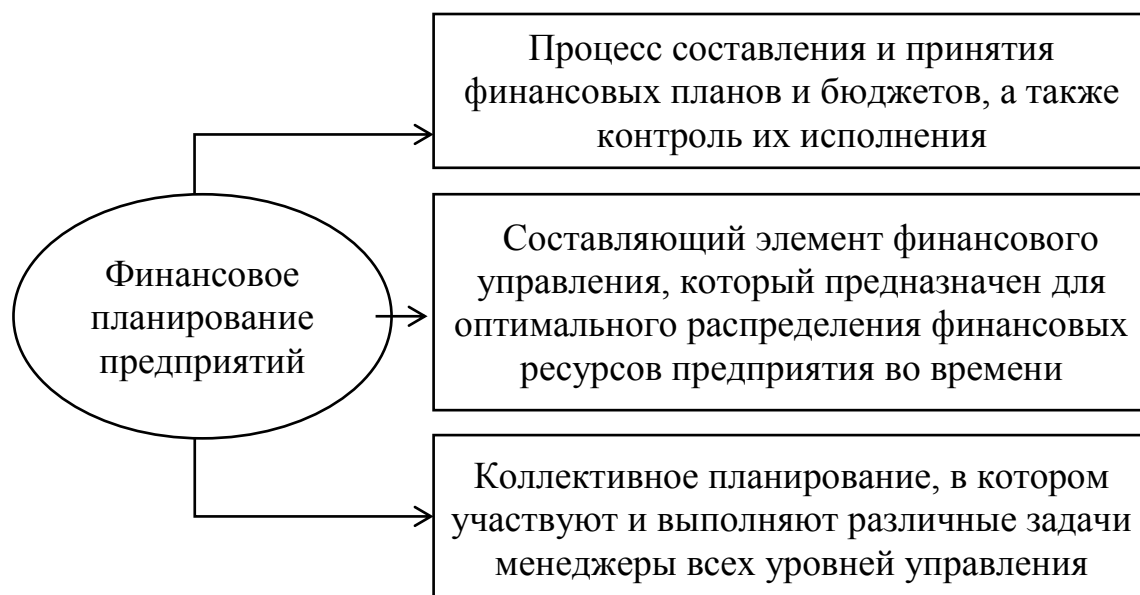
Финансовое планирование предприятий

Процесс составления и принятия финансовых планов и бюджетов, а также контроль их исполнения

Составляющий элемент финансового управления, который предназначен для оптимального распределения финансовых ресурсов предприятия во времени

Коллективное планирование, в котором участвуют и выполняют различные задачи менеджеры всех уровней управления